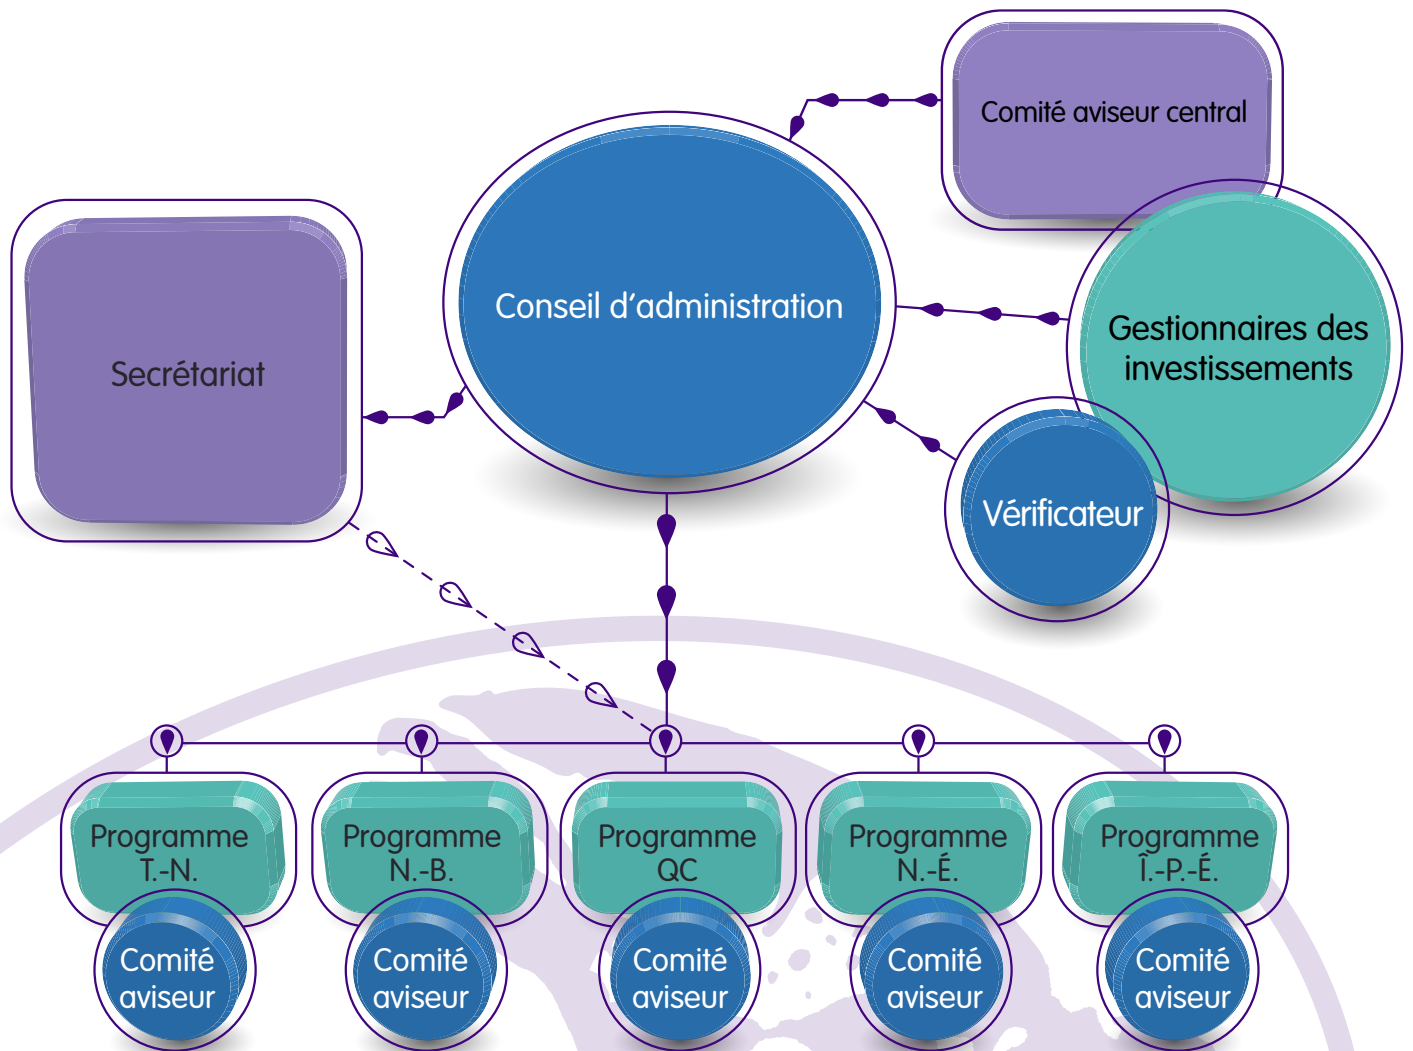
Comité aviseur central

Secrétariat

Conseil d'administration

Gestionnaires des investissements

Vérificateur

Programme T.-N.

Comité aviseur

Programme N.-B.

Comité aviseur

Programme QC

Comité aviseur

Programme N.-É.

Comité aviseur

Programme Î.-P.-É.

Comité aviseur